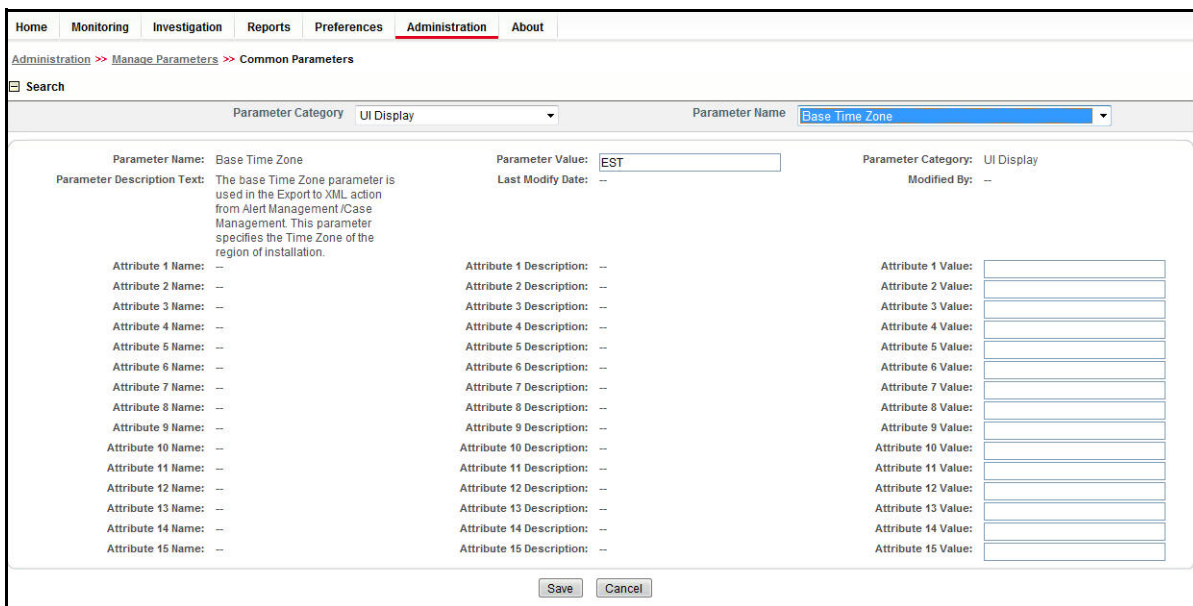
Home Monitoring Investigation Reports Preferences Administration About

Administration >> Manage Parameters >> Common Parameters

⊟ Search

Parameter Category UI Display

Parameter Name Base Time Zone

Parameter Name: Base Time Zone

Parameter Value: EST

Parameter Category: UI Display

Parameter Description Text: The base Time Zone parameter is used in the Export to XML action from Alert Management /Case Management. This parameter specifies the Time Zone of the region of installation.

Last Modify Date: --

Modified By: --

| Attribute 1 Name: -- | Attribute 1 Description: -- | Attribute 1 Value: |
|---|---|---|
| Attribute 2 Name: -- | Attribute 2 Description: -- | Attribute 2 Value: |
| Attribute 3 Name: -- | Attribute 3 Description: -- | Attribute 3 Value: |
| Attribute 4 Name: -- | Attribute 4 Description: -- | Attribute 4 Value: |
| Attribute 5 Name: -- | Attribute 5 Description: -- | Attribute 5 Value: |
| Attribute 6 Name: -- | Attribute 6 Description: -- | Attribute 6 Value: |
| Attribute 7 Name: -- | Attribute 7 Description: -- | Attribute 7 Value: |
| Attribute 8 Name: -- | Attribute 8 Description: -- | Attribute 8 Value: |
| Attribute 9 Name: -- | Attribute 9 Description: -- | Attribute 9 Value: |
| Attribute 10 Name: -- | Attribute 10 Description: -- | Attribute 10 Value: |
| Attribute 11 Name: -- | Attribute 11 Description: -- | Attribute 11 Value: |
| Attribute 12 Name: -- | Attribute 12 Description: -- | Attribute 12 Value: |
| Attribute 13 Name: -- | Attribute 13 Description: -- | Attribute 13 Value: |
| Attribute 14 Name: -- | Attribute 14 Description: -- | Attribute 14 Value: |
| Attribute 15 Name: -- | Attribute 15 Description: -- | Attribute 15 Value: |

Save Cancel